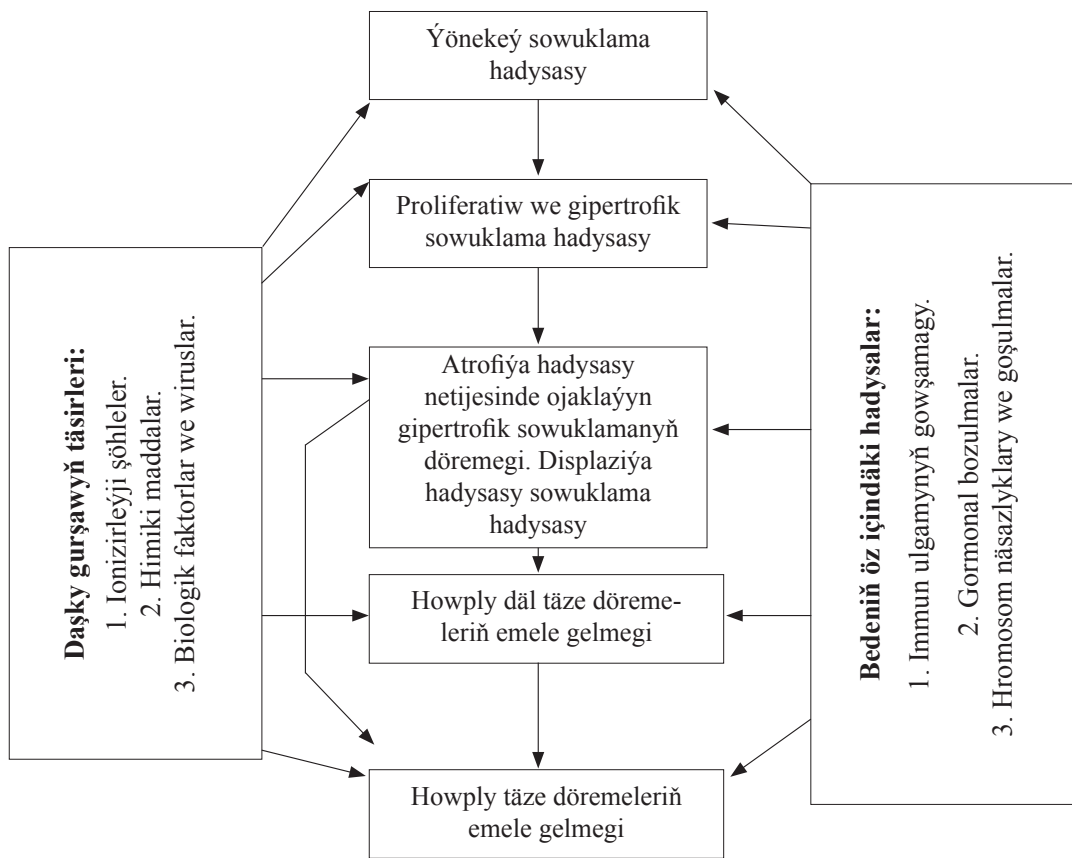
Ýönekeý sowuklama hadysasy

Proliferatiw we gipertrofik sowuklama hadysasy

Atrofiýa hadysasy netijesinde ojaklaýyn gipertrofik sowuklamanyň döremegi. Displaziýa hadysasy sowuklama hadysasy

Howply däl täze döremeleriň emele gelmegi

Howply täze döremeleriň emele gelmegi

Daşky gurşawyň täsirleri:
1. Ionizirleýji şöhleler.
2. Himiki maddalar.
3. Biologik faktorlar we wiruslar.

Bedeniň öz içindäki hadysalar:
1. Immun ulgamynyň gowşamagy.
2. Gormonal bozulmalar.
3. Hromosom näsazlyklary we goşulmalar.